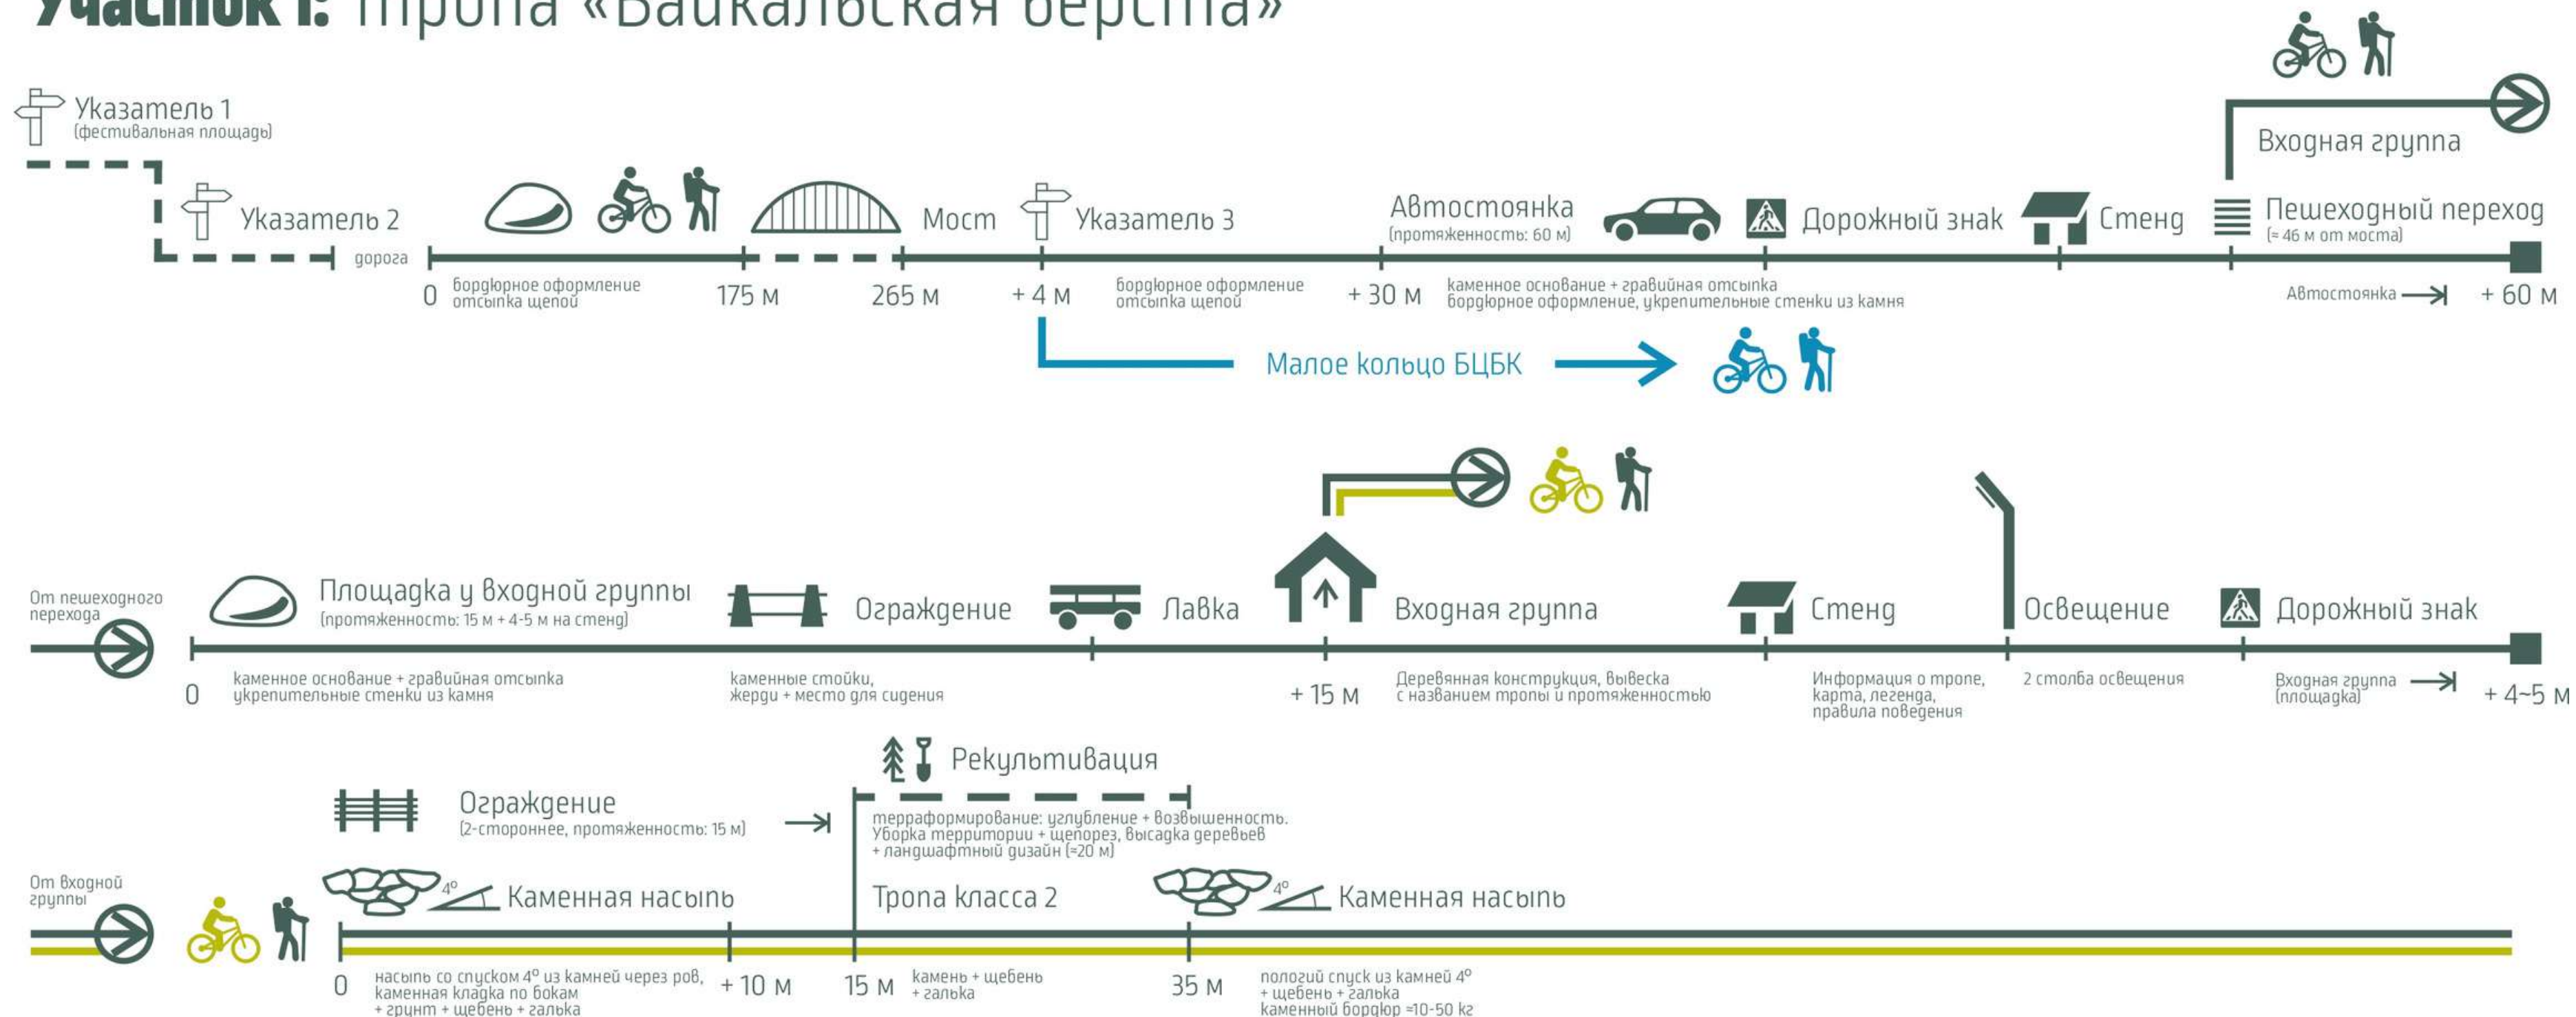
Участок I: тропа «Байкальская верста»

Указатель 1
(фестивальная площадь)

Входная группа

Указатель 2

Мост

Указатель 3

Автостоянка
(протяженность: 60 м)

Дорожный знак

Стенд

Пешеходный переход
(≈ 46 м от моста)

дорога

0

бордюрное оформление
отсыпка щепой

175 м

265 м

+ 4 м

бордюрное оформление
отсыпка щепой

+ 30 м

каменное основание + гравийная отсыпка
бордюрное оформление, укрепительные стенки из камня

Автостоянка

+ 60 м

Малое кольцо БЦБК

От пешеходного перехода

Площадка у входной группы
(протяженность: 15 м + 4-5 м на стенд)

Ограждение

Лавка

Входная группа

Стенд

Освещение

Дорожный знак

0

каменное основание + гравийная отсыпка
укрепительные стенки из камня

каменные стойки,
жерди + место для сидения

+ 15 м

Деревянная конструкция, вывеска
с названием тропы и протяженностью

Информация о тропе,
карта, легенда,
правила поведения

2 столба освещения

Входная группа
(площадка)

+ 4-5 м

Рекультивация

Ограждение
(2-стороннее, протяженность: 15 м)

терраформирование: углубление + возвышенность.
Уборка территории + щепорез, высадка деревьев
+ ландшафтный дизайн (≈20 м)

От входной группы

4°

Каменная насыпь

Тропа класса 2

4°

Каменная насыпь

0

насыпь со спуском 4° из камней через ров,
каменная кладка по бокам
+ грунт + щебень + галька

+ 10 м

15 м

камень + щебень
+ галька

35 м

пологий спуск из камней 4°
+ щебень + галька
каменный бордюр ≈10-50 кг